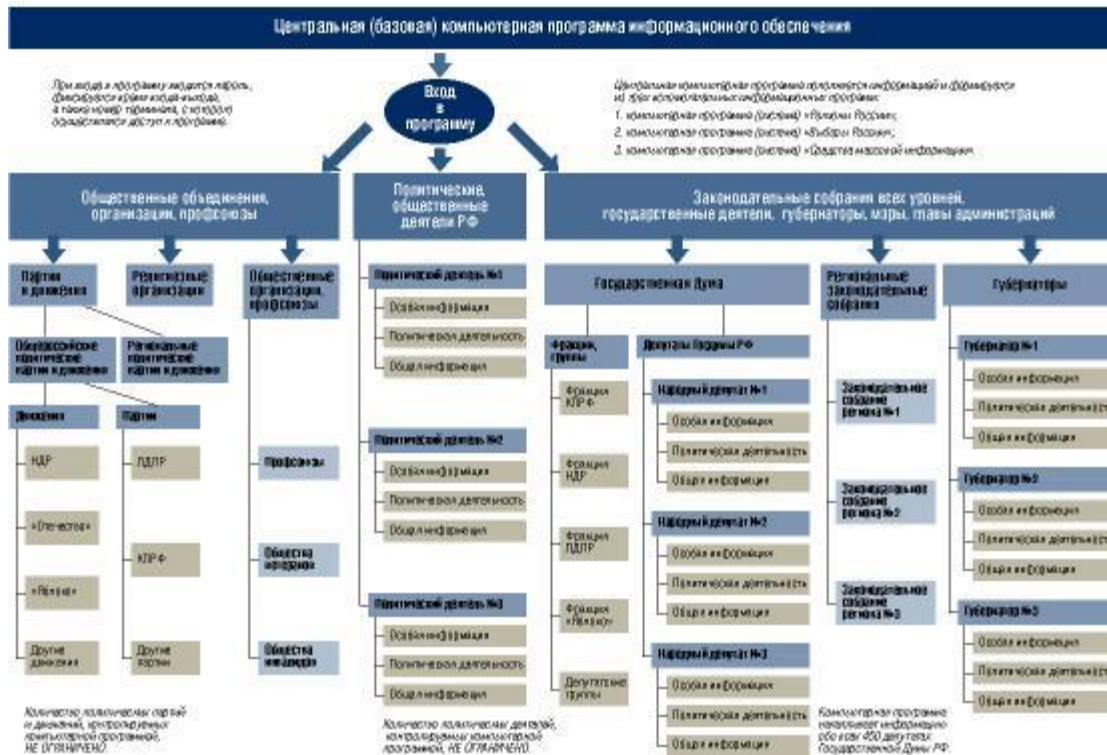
Центральная (базовая) компьютерная программа информационного обеспечения

При входе в программу вводится пароль, фиксируется время входа-выхода, а также номер терминала, с которого осуществляется доступ к программе.

Вход в программу

Центральная компьютерная программа пополняется информацией и формируется из трех вспомогательных информационных программ:
1. компьютерная программа (система) «Регионы России»;
2. компьютерная программа (система) «Выборы России»;
3. компьютерная программа (система) «Средства массовой информации».

Общественные объединения, организации, профсоюзы

Политические, общественные деятели РФ

Законодательные собрания всех уровней, государственные деятели, губернаторы, мэры, главы администраций

Партии и движения

Региональные организации

Общественные организации, профсоюзы

Общероссийские политические партии и движения

Региональные политические партии и движения

Движения

Партии

НДР

«Отечество»

«Яблоко»

Другие движения

ПДЛР

КПРФ

Другие партии

Профсоюзы

Общества инвалидов

Общества инвалидов

Политический деятель №1

Особая информация

Политическая деятельность

Общая информация

Политический деятель №2

Особая информация

Политическая деятельность

Общая информация

Политический деятель №3

Особая информация

Политическая деятельность

Общая информация

Государственная Дума

Фракции, группы

Фракция КПРФ

Фракция НДР

Фракция ПДЛР

Фракция «Яблоко»

Депутатские группы

Депутаты Госдумы РФ

Народный депутат №1

Особая информация

Политическая деятельность

Общая информация

Народный депутат №2

Особая информация

Политическая деятельность

Общая информация

Народный депутат №3

Особая информация

Политическая деятельность

Общая информация

Региональные законодательные собрания

Законодательное собрание региона №1

Законодательное собрание региона №2

Законодательное собрание региона №3

Губернаторы

Губернатор №1

Особая информация

Политическая деятельность

Общая информация

Губернатор №2

Особая информация

Политическая деятельность

Общая информация

Губернатор №3

Особая информация

Политическая деятельность

Общая информация

Количество политических партий и движений, контролируемых компьютерной программой, НЕ ОГРАНИЧЕНО.

Количество политических деятелей, контролируемых компьютерной программой, НЕ ОГРАНИЧЕНО.

Компьютерная программа накапливает информацию обо всех 450 депутатах Государственной Думы РФ.